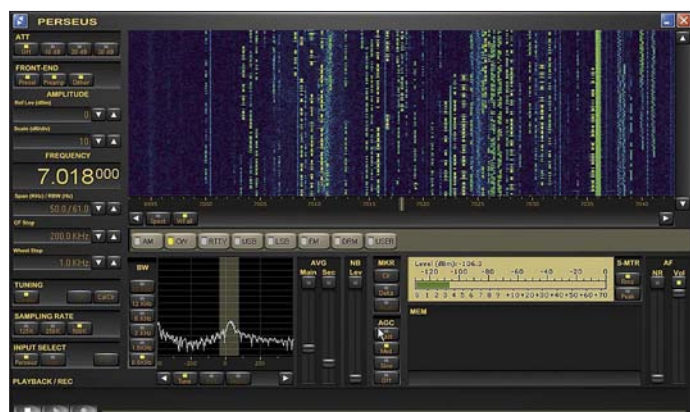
PERSEUS

ATT

FRONT-END

AMPLITUDE

Ref Lev (dBm)

0

Scale (dB/div)

10

FREQUENCY

7.018000

Span (KHz) / RBW (Hz)

50.0 / 61.0

CF Step

200.0 KHz

Wheel Step

1.0 KHz

TUNING

SAMPLING RATE

INPUT SELECT

PLAYBACK / REC

AM CW RTTY USB LSB FM DRM USER

BW

AVG
Main Sec

NB
Lev

MKR

AGC

Level (dBm):-106.3

-120 -100 -80 -60 -40 -20 0

S 1 2 3 4 5 6 7 8 9 +10 +20 +30 +40 +50 +60 +70

S-MTR

AF
NR Vol

MEM